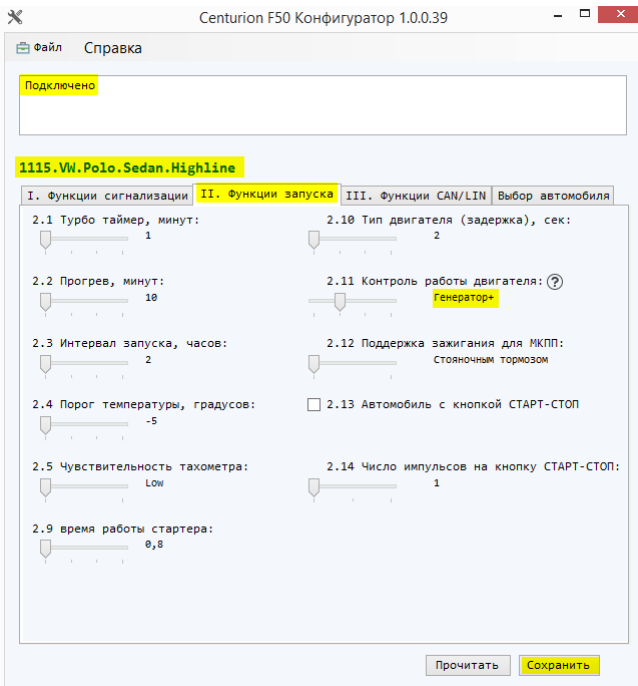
Centurion F50 Конфигуратор 1.0.0.39

Файл Справка

Подключено

1115.VW.Polo.Sedan.Highline

I. Функции сигнализации | II. Функции запуска | III. Функции CAN/LIN | Выбор автомобиля

2.1 Турбо таймер, минут:
1

2.10 Тип двигателя (задержка), сек:
2

2.2 Прогрев, минут:
10

2.11 Контроль работы двигателя: ?
Генератор+

2.3 Интервал запуска, часов:
2

2.12 Поддержка зажигания для МКПП:
Стояночным тормозом

2.4 Порог температуры, градусов:
-5

2.13 Автомобиль с кнопкой СТАРТ-СТОП

2.5 Чувствительность тахометра:
Low

2.14 Число импульсов на кнопку СТАРТ-СТОП:
1

2.9 время работы стартера:
0,8

Прочитать Сохранить